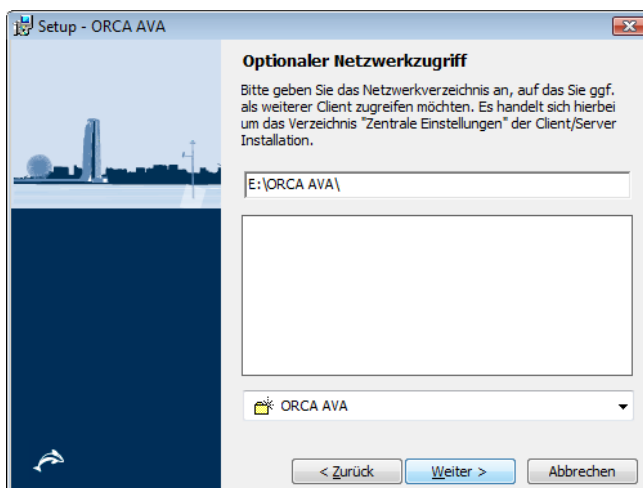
Setup - ORCA AVA

Optionaler Netzwerkzugriff

Bitte geben Sie das Netzwerkverzeichnis an, auf das Sie ggf. als weiterer Client zugreifen möchten. Es handelt sich hierbei um das Verzeichnis "Zentrale Einstellungen" der Client/Server Installation.

E:\ORCA AVA\

ORCA AVA

< Zurück
Weiter >
Abbrechen